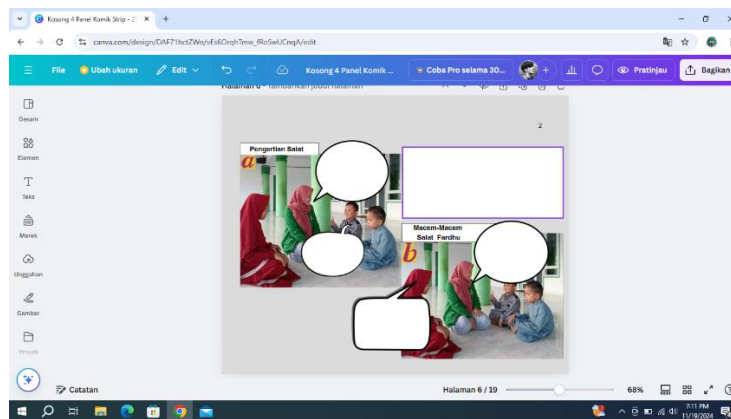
Kosong 4 Panel Komik Strip - ×
canva.com/design/DAF71hctZWo/vEs6OrqhTmw_fRoSwUCnqA/edit
File Ubah ukuran Edit Kosong 4 Panel Komik ... Coba Pro selama 30... Pratinjau Bagikan
Halaman 6 - Tambahkan judul halaman
Desain
Elemen
Teks
Merek
Unggahan
Gambar
Proyek
2
Pengertian Salat
a
Macam-Macam Salat Fardhu
b
Catatan
Halaman 6 / 19
68%
2:11 PM
11/19/2024